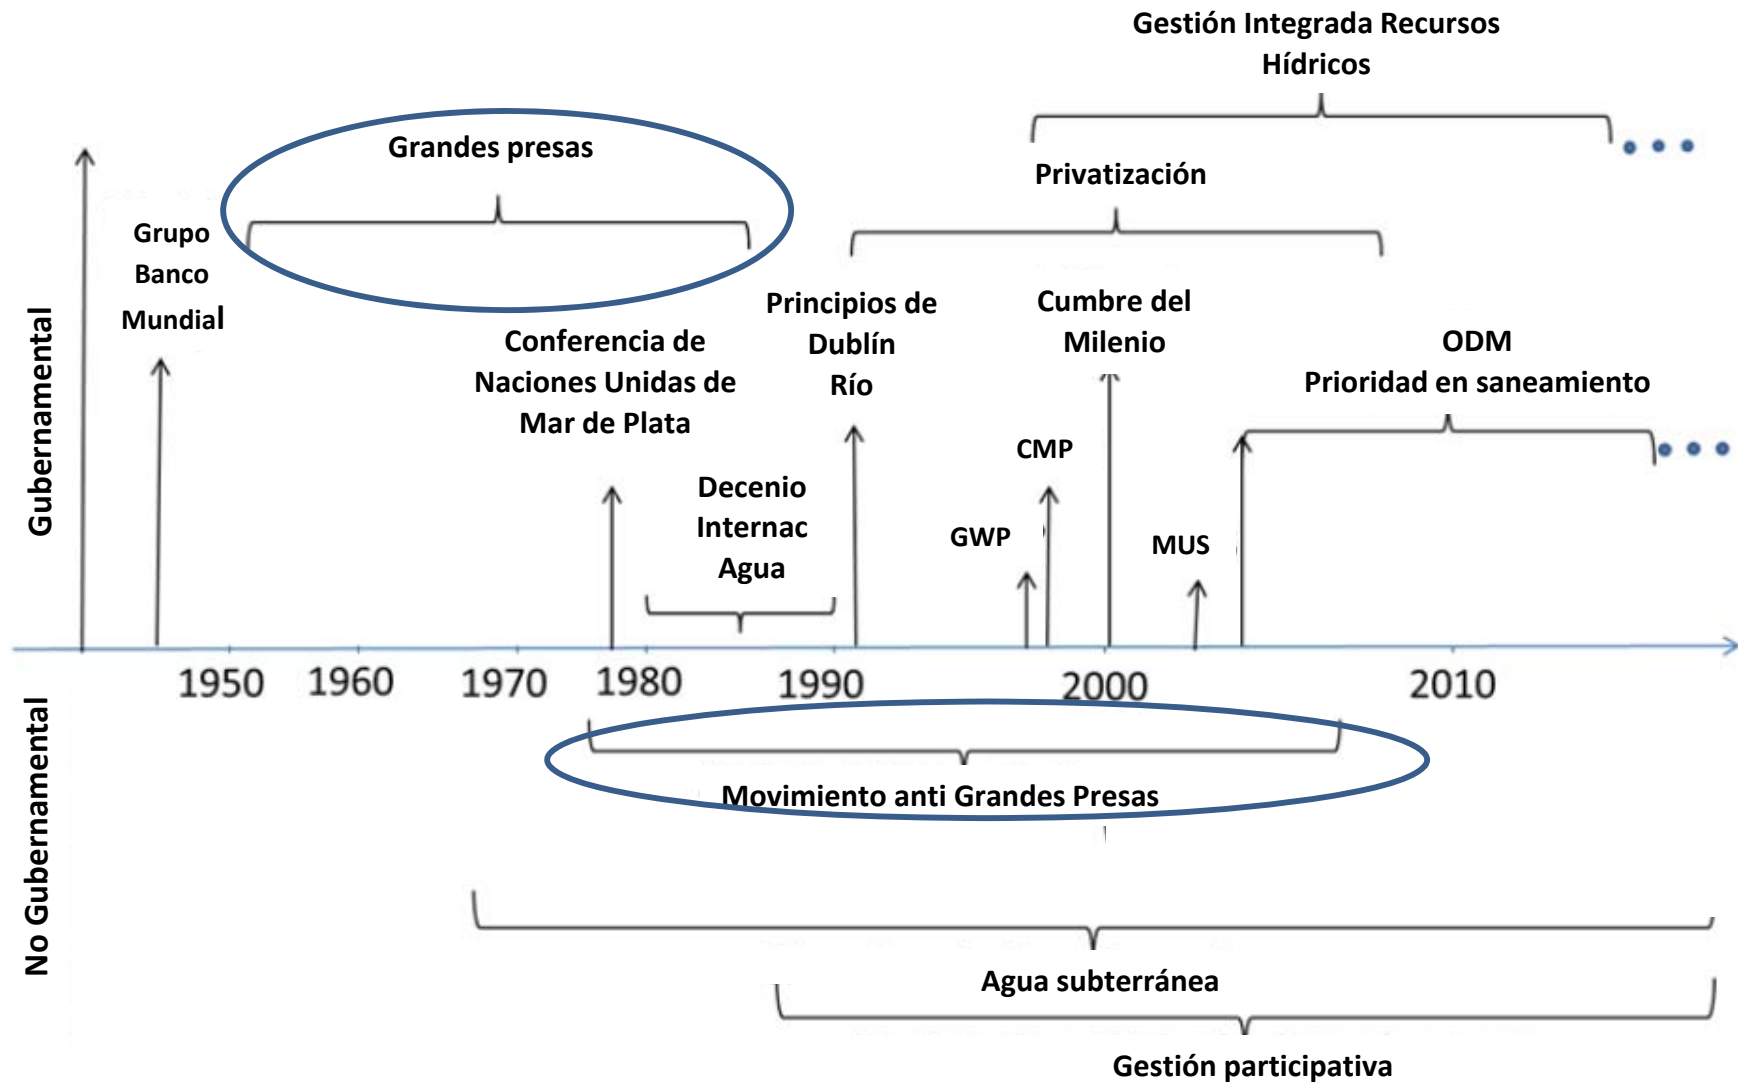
Gestión Integrada Recursos Hídricos

Grandes presas

Privatización

Gubernamental

Grupo Banco Mundial

Principios de Dublín Río

Cumbre del Milenio

Conferencia de Naciones Unidas de Mar de Plata

ODM
Prioridad en saneamiento

CMP

Decenio Internac Agua

GWP

MUS

1950 1960 1970 1980 1990 2000 2010

No Gubernamental

Movimiento anti Grandes Presas

Agua subterránea

Gestión participativa